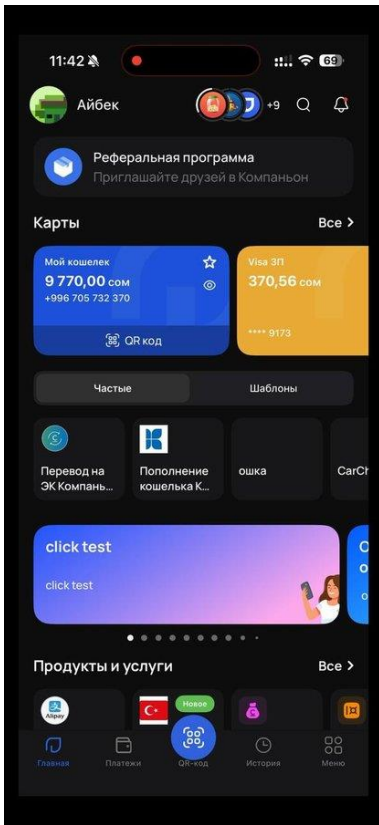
11:42 69

Айбек +9

Реферальная программа
Приглашайте друзей в Компаньон

Карты Все >

Мой кошелек
9 770,00 сом
+996 705 732 370
QR код

Visa ЗП
370,56 сом
**** 9173

Частые Шаблоны

Перевод на ЭК Компань...

Пополнение кошелька К...

ошка

CarCh

click test
click test

Продукты и услуги Все >

Alipay

Новое

Главная Платежи QR-код История Меню